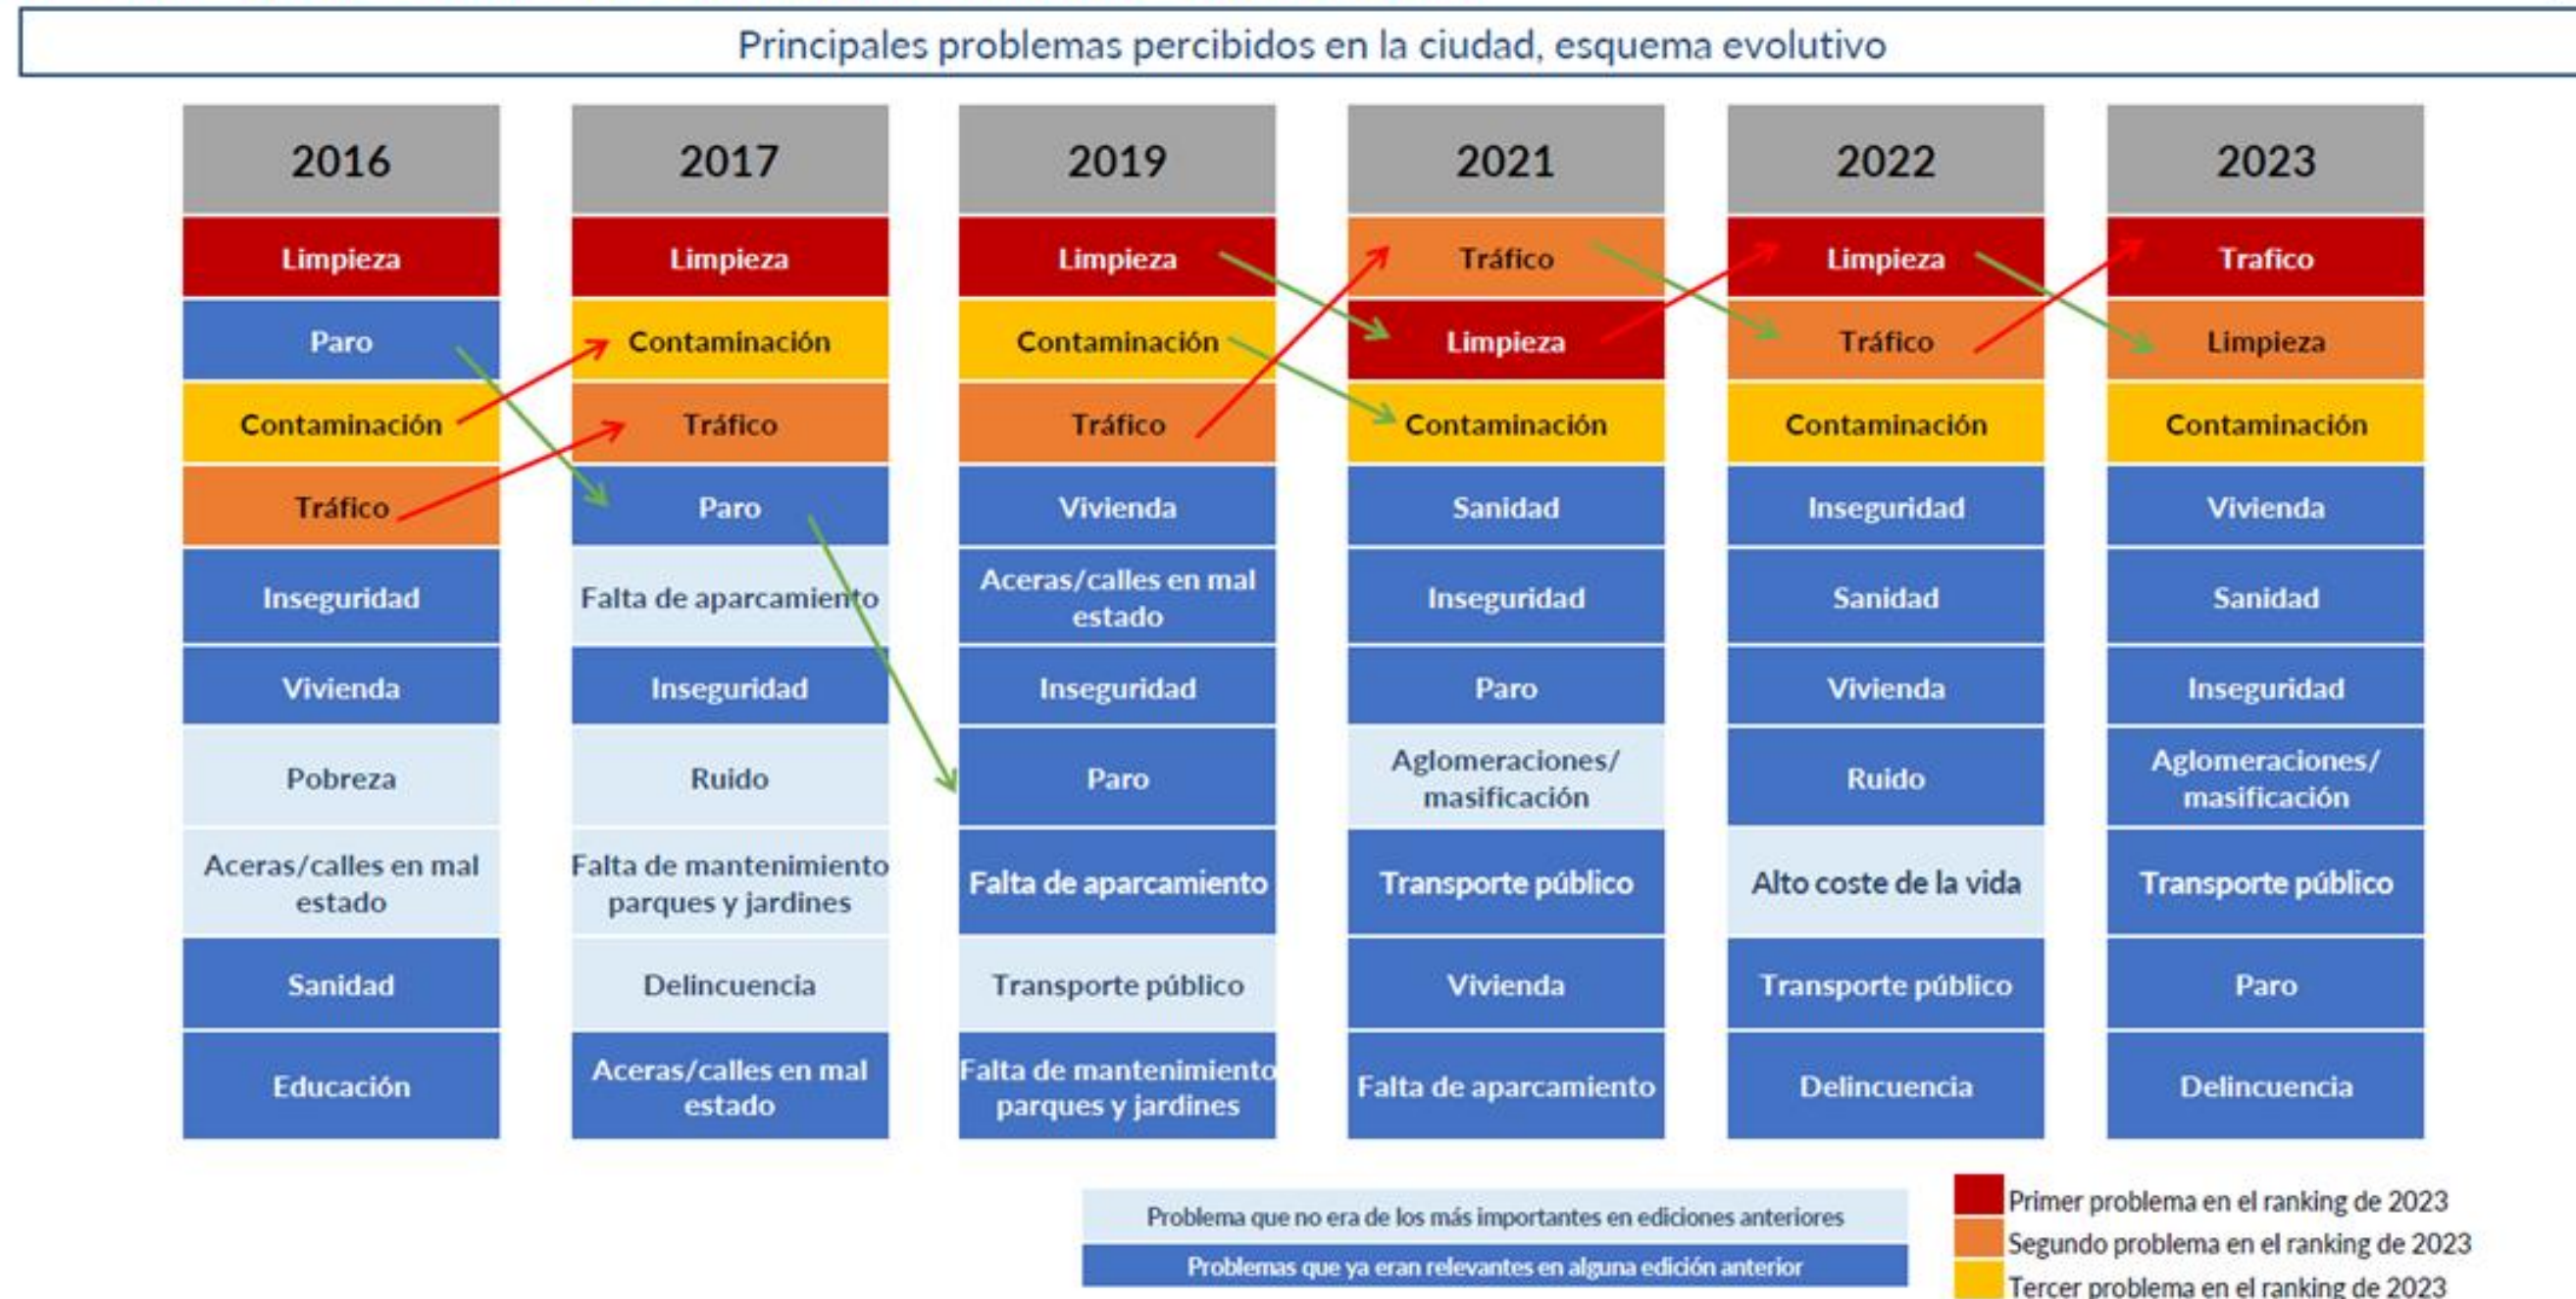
Principales problemas percibidos en la ciudad, esquema evolutivo

| 2016 | 2017 | 2019 | 2021 | 2022 | 2023 |
|---|---|---|---|---|---|
| Limpieza | Limpieza | Limpieza | Tráfico | Limpieza | Trafico |
| Paro | Contaminación | Contaminación | Limpieza | Tráfico | Limpieza |
| Contaminación | Tráfico | Tráfico | Contaminación | Contaminación | Contaminación |
| Tráfico | Paro | Vivienda | Sanidad | Inseguridad | Vivienda |
| Inseguridad | Falta de aparcamiento | Aceras/calles en mal estado | Inseguridad | Sanidad | Sanidad |
| Vivienda | Inseguridad | Inseguridad | Paro | Vivienda | Inseguridad |
| Pobreza | Ruido | Paro | Aglomeraciones/ masificación | Ruido | Aglomeraciones/ masificación |
| Aceras/calles en mal estado | Falta de mantenimiento parques y jardines | Falta de aparcamiento | Transporte público | Alto coste de la vida | Transporte público |
| Sanidad | Delincuencia | Transporte público | Vivienda | Transporte público | Paro |
| Educación | Aceras/calles en mal estado | Falta de mantenimiento parques y jardines | Falta de aparcamiento | Delincuencia | Delincuencia |

Problema que no era de los más importantes en ediciones anteriores
Problemas que ya eran relevantes en alguna edición anterior

Primer problema en el ranking de 2023
Segundo problema en el ranking de 2023
Tercer problema en el ranking de 2023